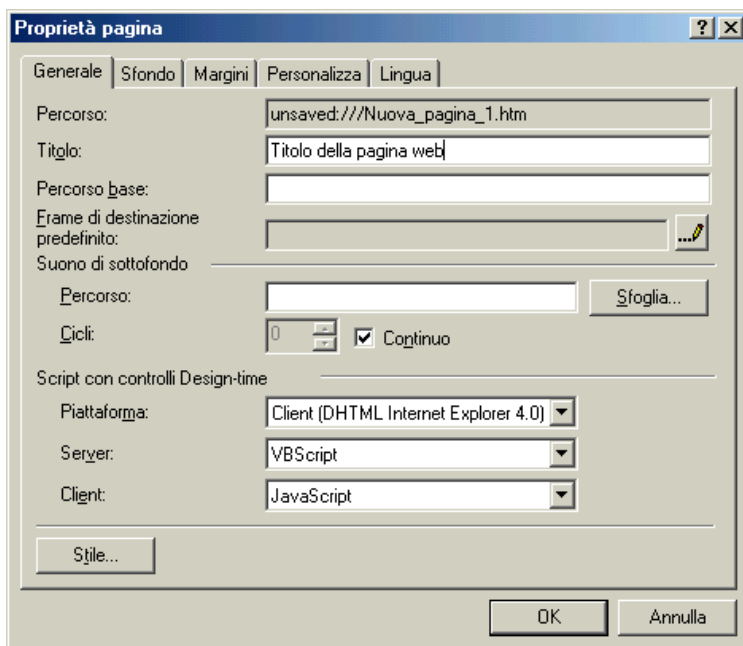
Proprietà pagina

?
X

Generale | Sfondo | Margini | Personalizza | Lingua

Percorso: unsaved:///Nuova_pagina_1.htm

Titolo: Titolo della pagina web

Percorso base:

Frame di destinazione predefinito:

Suono di sottofondo

Percorso:

Sfoglia...

Cicli: 0

Continuo

Script con controlli Design-time

Piattaforma: Client (DHTML Internet Explorer 4.0)

Server: VBScript

Client: JavaScript

Stile...

OK

Annulla